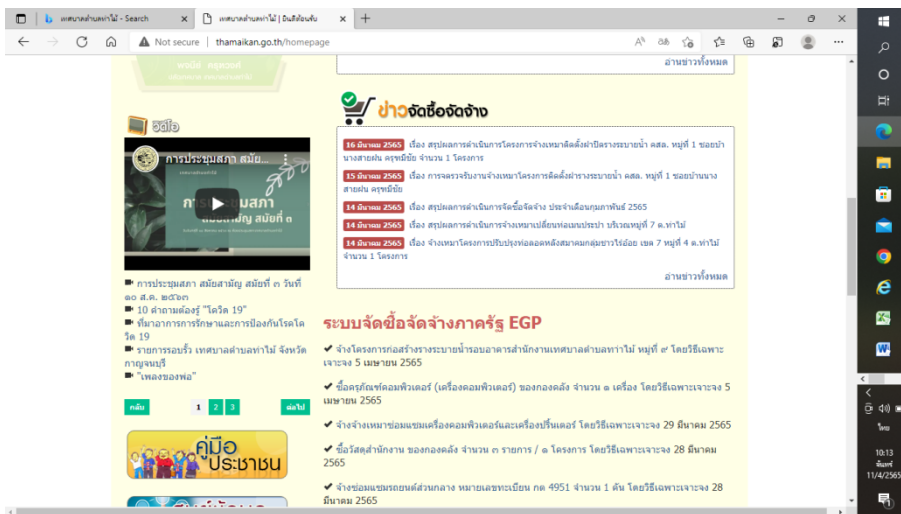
เทศบาลตำบลท่าไม้ - Search
เทศบาลตำบลท่าไม้ | ยินดีต้อนรับ
Not secure | thamaikan.go.th/homepage

อ่านข่าวทั้งหมด

วีดีโอ

การประชุมสภา สมัย...

ข่าวจัดซื้อจัดจ้าง

16 มีนาคม 2565 เรื่อง สรุปผลการดำเนินการโครงการจ้างเหมาติดตั้งฝาปิดรางระบายน้ำ คสล. หมู่ที่ 1 ซอยบ้านางสายฝน ครุฑมียัง จำนวน 1 โครงการ

15 มีนาคม 2565 เรื่อง การตรวจรับงานจ้างเหมาโครงการติดตั้งฝารางระบายน้ำ คสล. หมู่ที่ 1 ซอยบ้านนางสายฝน ครุฑมียัง

14 มีนาคม 2565 เรื่อง สรุปผลการดำเนินการจัดซื้อจัดจ้าง ประจำเดือนกุมภาพันธ์ 2565

14 มีนาคม 2565 เรื่อง สรุปผลการดำเนินการจ้างเหมาเปลี่ยนท่อเมนประปา บริเวณหมู่ที่ 7 ต.ท่าไม้

14 มีนาคม 2565 เรื่อง จ้างเหมาโครงการปรับปรุงท่อลอดหลังสมาคมกลุ่มชาวไร่อ้อย เขต 7 หมู่ที่ 4 ต.ท่าไม้ จำนวน 1 โครงการ

อ่านข่าวทั้งหมด

การประชุมสภา สมัยสามัญ สมัยที่ ๓ วันที่ ๑๐ ส.ค. ๒๕๖๓
10 คำถามต้องรู้ "โควิด 19"
ที่มาอาการการรักษาและการป้องกันโรคโควิด 19
รายการรอบรั้ว เทศบาลตำบลท่าไม้ จังหวัดกาญจนบุรี
"เพลงของพ่อ"

ระบบจัดซื้อจัดจ้างภาครัฐ EGP

จ้างโครงการก่อสร้างรางระบายน้ำรอบอาคารสำนักงานเทศบาลตำบลท่าไม้ หมู่ที่ ๙ โดยวิธีเฉพาะเจาะจง 5 เมษายน 2565

ซื้อครุภัณฑ์คอมพิวเตอร์ (เครื่องคอมพิวเตอร์) ของกองคลัง จำนวน ๑ เครื่อง โดยวิธีเฉพาะเจาะจง 5 เมษายน 2565

จ้างจ้างเหมาซ่อมแซมเครื่องคอมพิวเตอร์และเครื่องปริ้นเตอร์ โดยวิธีเฉพาะเจาะจง 29 มีนาคม 2565

ซื้อวัสดุสำนักงาน ของกองคลัง จำนวน ๓ รายการ / ๑ โครงการ โดยวิธีเฉพาะเจาะจง 28 มีนาคม 2565

จ้างซ่อมแซมรถยนต์ส่วนกลาง หมายเลขทะเบียน กค 4951 จำนวน 1 คัน โดยวิธีเฉพาะเจาะจง 28 มีนาคม 2565

กลับ 1 2 3 ต่อไป

คู่มือประชาชน

10:13
จันทร์
11/4/2565